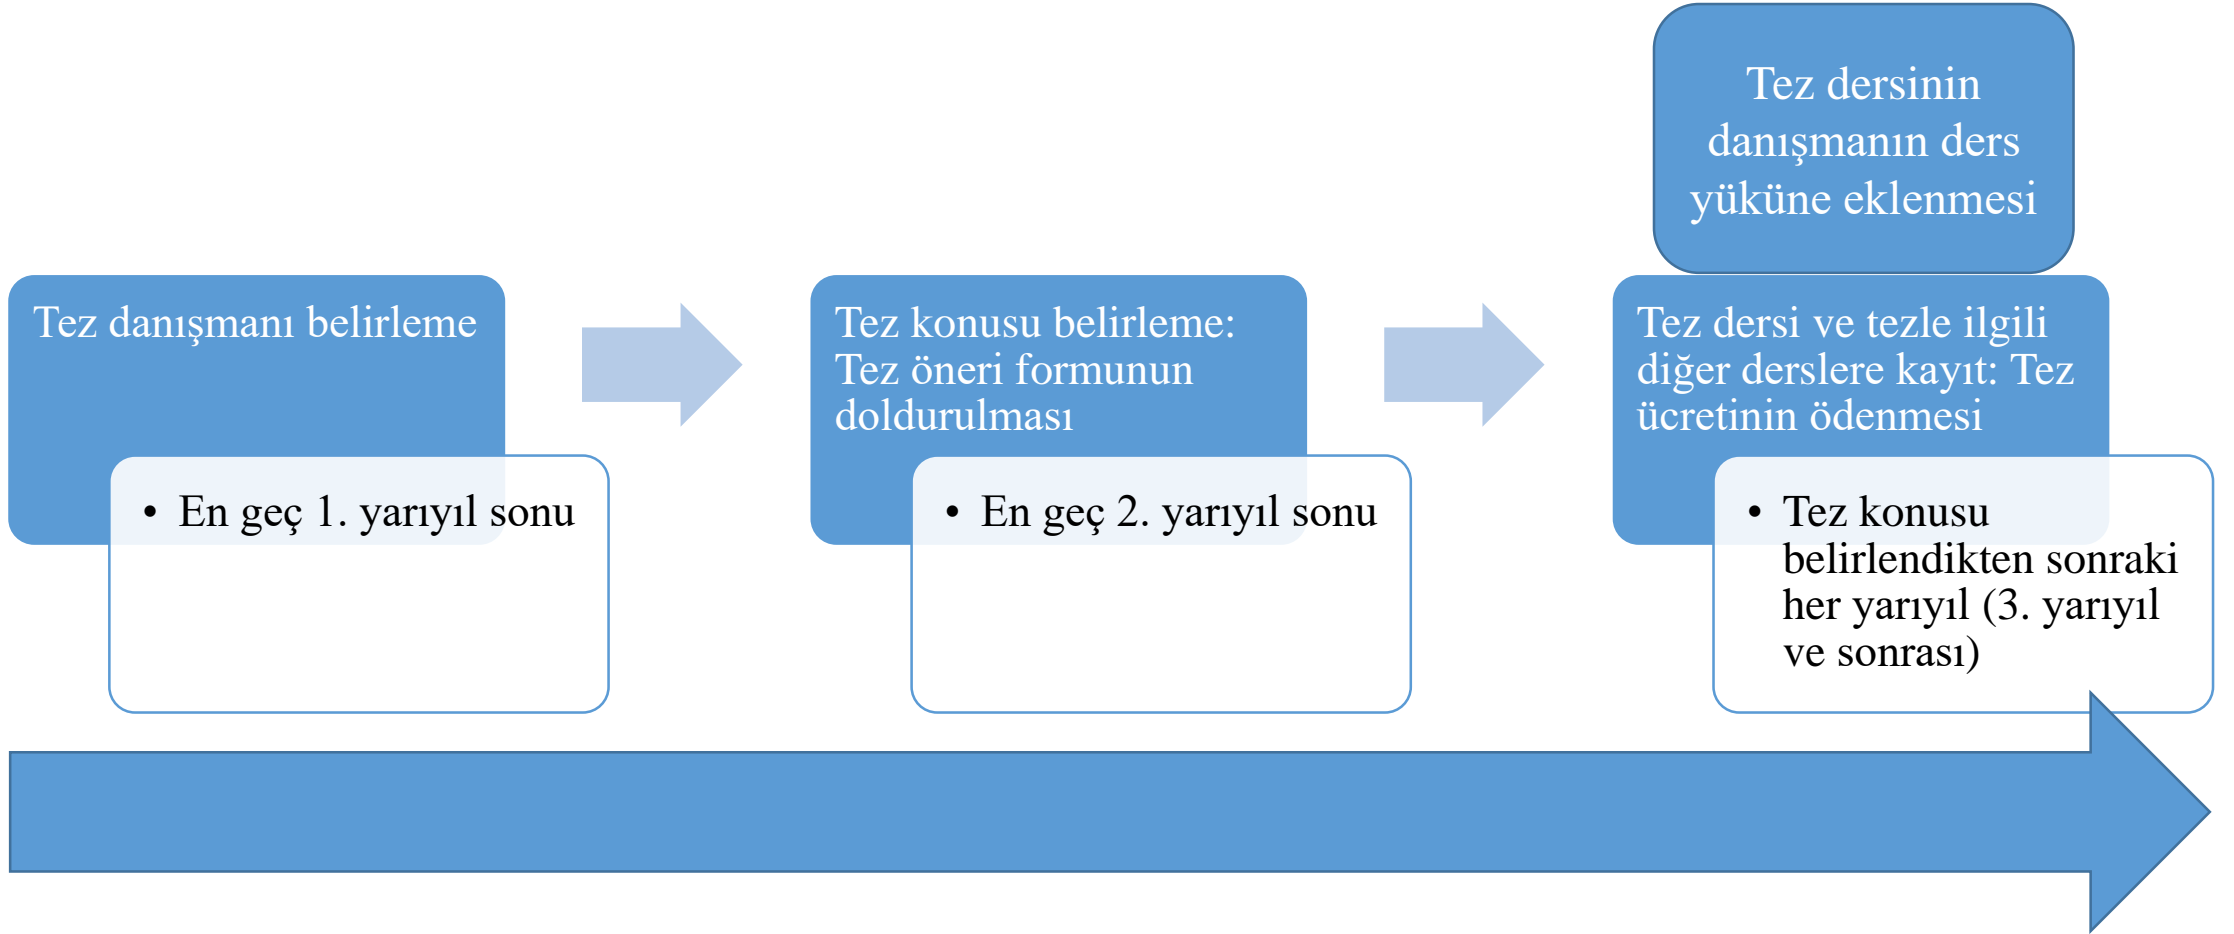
Tez danışmanı belirleme

• En geç 1. yarıyıl sonu

Tez konusu belirleme: Tez öneri formunun doldurulması

• En geç 2. yarıyıl sonu

Tez dersinin danışmanın ders yüküne eklenmesi

Tez dersi ve tezle ilgili diğer derslere kayıt: Tez ücretinin ödenmesi

• Tez konusu belirlendikten sonraki her yarıyıl (3. yarıyıl ve sonrası)